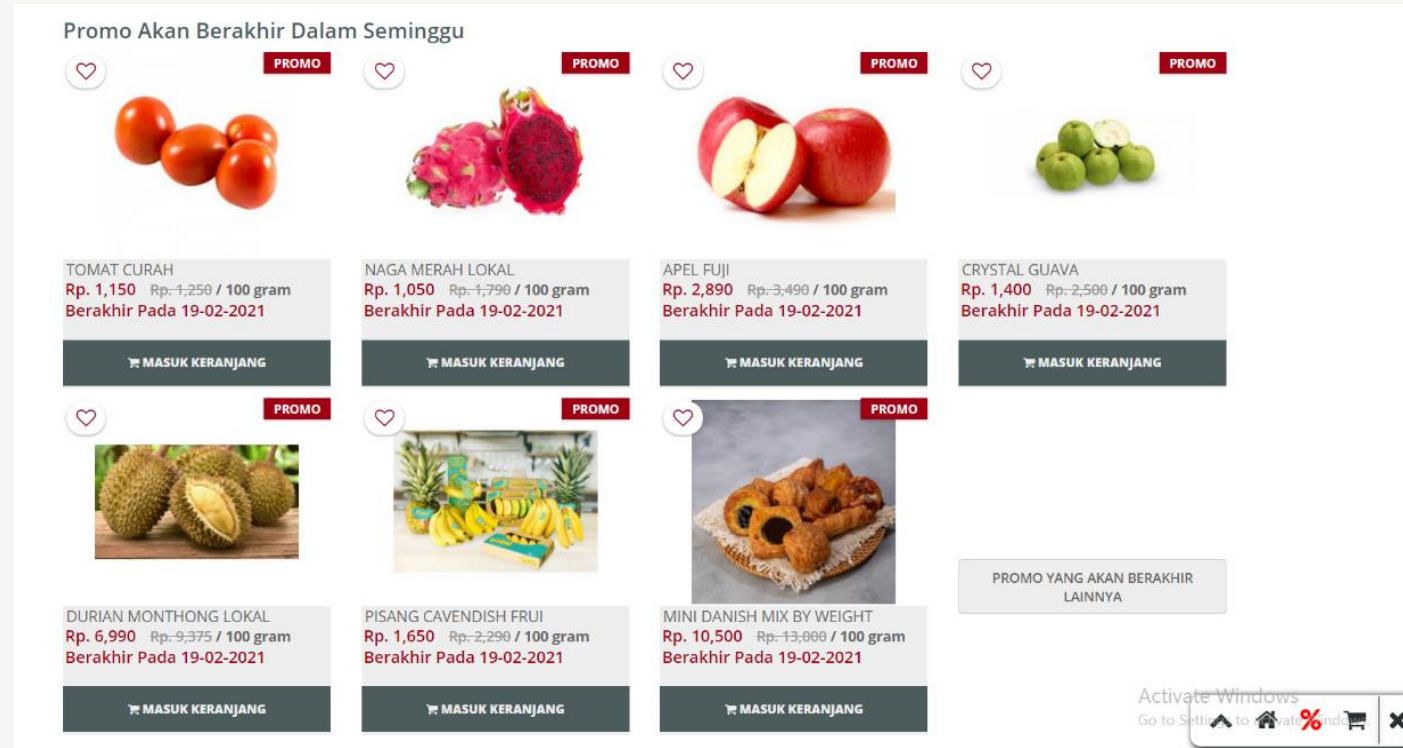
Promo Akan Berakhir Dalam Seminggu

PROMO

TOMAT CURAH
Rp. 1,150 Rp. 1,250 / 100 gram
Berakhir Pada 19-02-2021

MASUK KERANJANG

PROMO

NAGA MERAH LOKAL
Rp. 1,050 Rp. 1,790 / 100 gram
Berakhir Pada 19-02-2021

MASUK KERANJANG

PROMO

APEL FUJI
Rp. 2,890 Rp. 3,490 / 100 gram
Berakhir Pada 19-02-2021

MASUK KERANJANG

PROMO

CRYSTAL GUAVA
Rp. 1,400 Rp. 2,500 / 100 gram
Berakhir Pada 19-02-2021

MASUK KERANJANG

PROMO

DURIAN MONTHONG LOKAL
Rp. 6,990 Rp. 9,375 / 100 gram
Berakhir Pada 19-02-2021

MASUK KERANJANG

PROMO

PISANG CAVENDISH FRUI
Rp. 1,650 Rp. 2,290 / 100 gram
Berakhir Pada 19-02-2021

MASUK KERANJANG

PROMO

MINI DANISH MIX BY WEIGHT
Rp. 10,500 Rp. 13,000 / 100 gram
Berakhir Pada 19-02-2021

MASUK KERANJANG

PROMO YANG AKAN BERAKHIR LAINNYA

Activate Windows
Go to Settings to activate Windows.

%